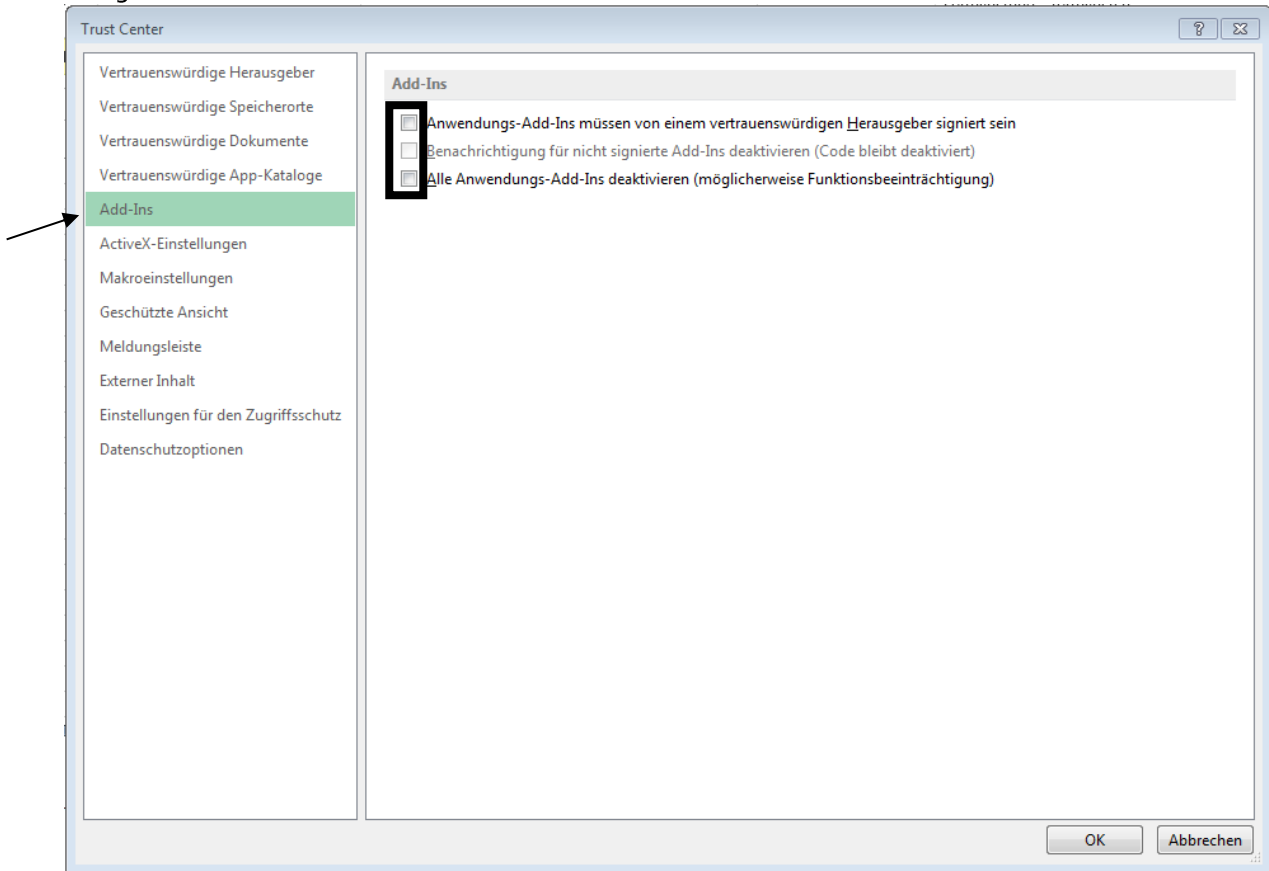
Trust Center

?

Vertrauenswürdige Herausgeber
Vertrauenswürdige Speicherorte
Vertrauenswürdige Dokumente
Vertrauenswürdige App-Kataloge
Add-Ins
ActiveX-Einstellungen
Makroeinstellungen
Geschützte Ansicht
Meldungsleiste
Externer Inhalt
Einstellungen für den Zugriffsschutz
Datenschutzoptionen

Add-Ins

Anwendungs-Add-Ins müssen von einem vertrauenswürdigen Herausgeber signiert sein
Benachrichtigung für nicht signierte Add-Ins deaktivieren (Code bleibt deaktiviert)
Alle Anwendungs-Add-Ins deaktivieren (möglicherweise Funktionsbeeinträchtigung)

OK
Abbrechen